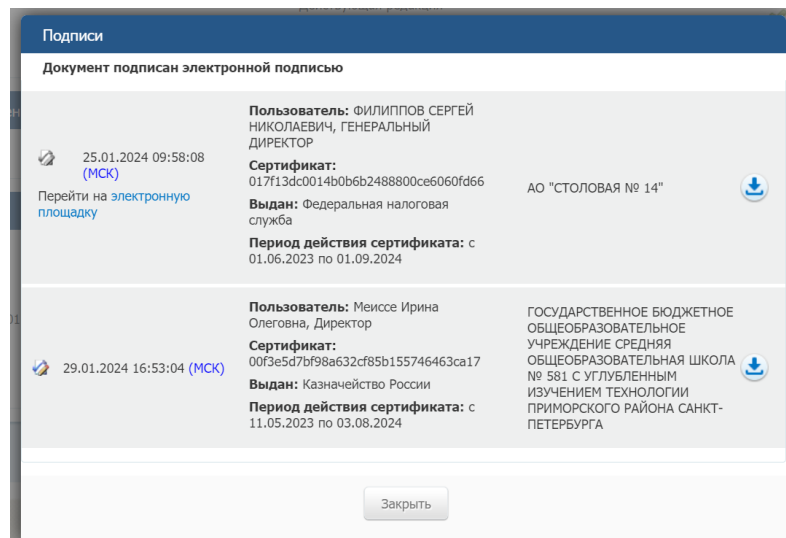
Подписи

Документ подписан электронной подписью

| | | | |
|---|---|---|---|
| 25.01.2024 09:58:08 (МСК) Перейти на электронную площадку | **Пользователь:** ФИЛИППОВ СЕРГЕЙ НИКОЛАЕВИЧ, ГЕНЕРАЛЬНЫЙ ДИРЕКТОР **Сертификат:** 017f13dc0014b0b6b2488800ce6060fd66 **Выдан:** Федеральная налоговая служба **Период действия сертификата:** с 01.06.2023 по 01.09.2024 | АО "СТОЛОВАЯ № 14" | |
| 29.01.2024 16:53:04 (МСК) | **Пользователь:** Меиссе Ирина Олеговна, Директор **Сертификат:** 00f3e5d7bf98a632cf85b155746463ca17 **Выдан:** Казначейство России **Период действия сертификата:** с 11.05.2023 по 03.08.2024 | ГОСУДАРСТВЕННОЕ БЮДЖЕТНОЕ ОБЩЕОБРАЗОВАТЕЛЬНОЕ УЧРЕЖДЕНИЕ СРЕДНЯЯ ОБЩЕОБРАЗОВАТЕЛЬНАЯ ШКОЛА № 581 С УГЛУБЛЕННЫМ ИЗУЧЕНИЕМ ТЕХНОЛОГИИ ПРИМОРСКОГО РАЙОНА САНКТ-ПЕТЕРБУРГА | |

Закрыть